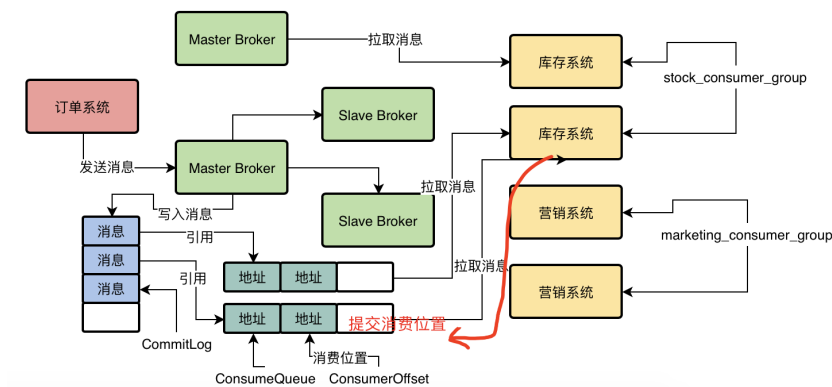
Master Broker
拉取消息
库存系统
stock_consumer_group
订单系统
Slave Broker
库存系统
发送消息
Master Broker
拉取消息
写入消息
Slave Broker
营销系统
消息
引用
marketing_consumer_group
消息
地址
地址
拉取消息
引用
消息
营销系统
地址
地址
提交消费位置
CommitLog
消费位置
ConsumeQueue
ConsumerOffset